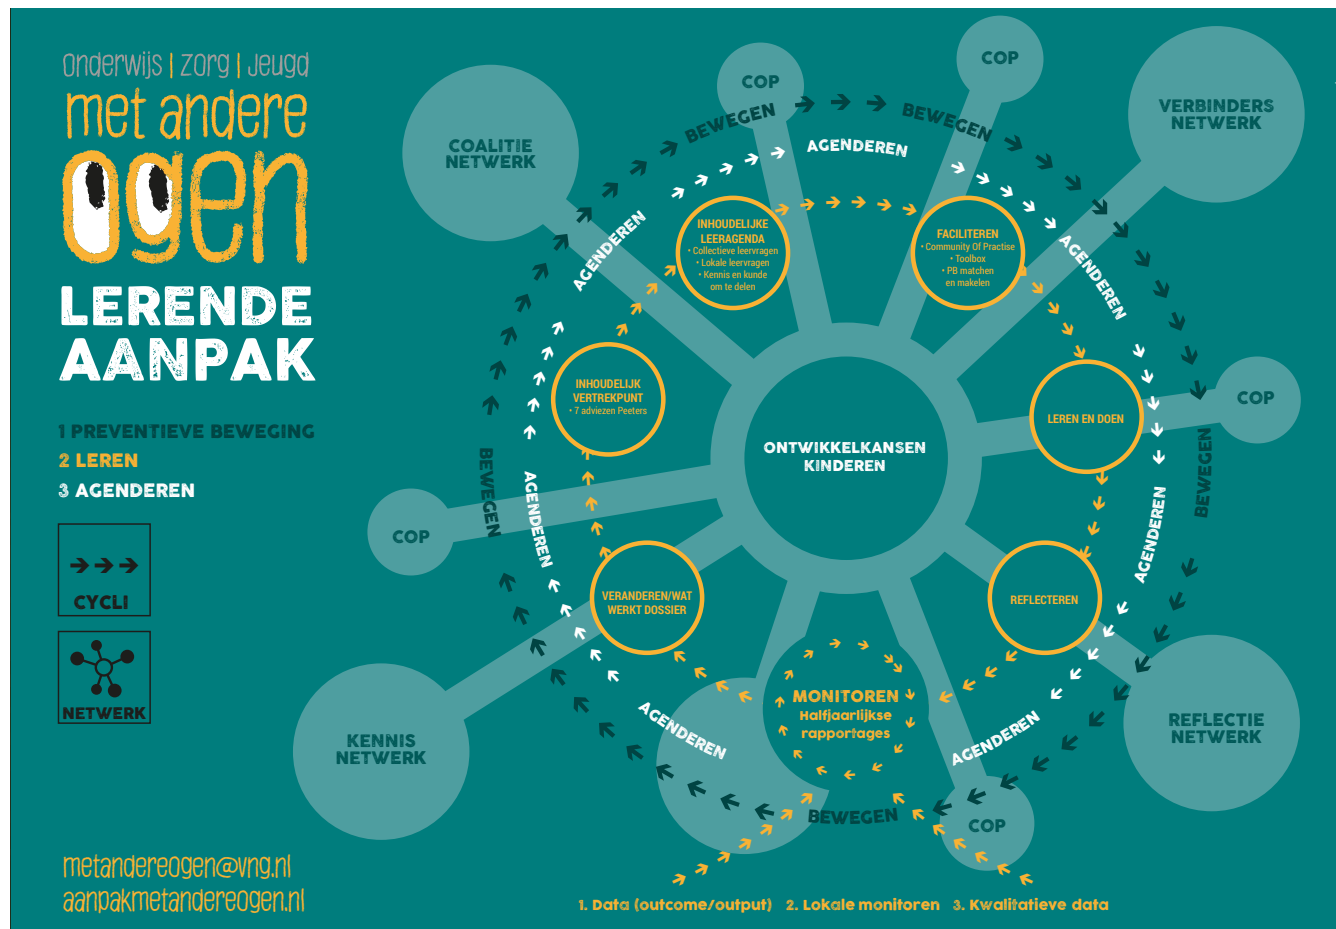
Onderwijs | Zorg | Jeugd
met andere
ogen

LERENDE AANPAK

1 PREVENTIEVE BEWEGING
2 LEREN
3 AGENDEREN

CYCLI

NETWERK

metandereogen@vng.nl
aanpakmetandereogen.nl

COALITIE NETWERK

COP

COP

VERBINDERS NETWERK

BEWEGEN

BEWEGEN

AGENDEREN

AGENDEREN

INHOUDELIJKE LEERAGENDA
• Collectieve leervragen
• Lokale leervragen
• Kennis en kunde om te delen

FACILITEREN
• Community Of Practise
• Toolbox
• PB matchen en makelen

AGENDEREN

INHOUDELIJK VERTREKPUNT
• 7 adviezen Peeters

ONTWIKKELKANSEN KINDEREN

LEREN EN DOEN

COP

BEWEGEN

AGENDEREN

COP

BEWEGEN

AGENDEREN

VERANDEREN/WAT WERKT DOSSIER

REFLECTEREN

AGENDEREN

MONITOREN
Halfjaarlijkse rapportages

KENNIS NETWERK

REFLECTIE NETWERK

AGENDEREN

BEWEGEN

COP

1. Data (outcome/output) 2. Lokale monitoren 3. Kwalitatieve data